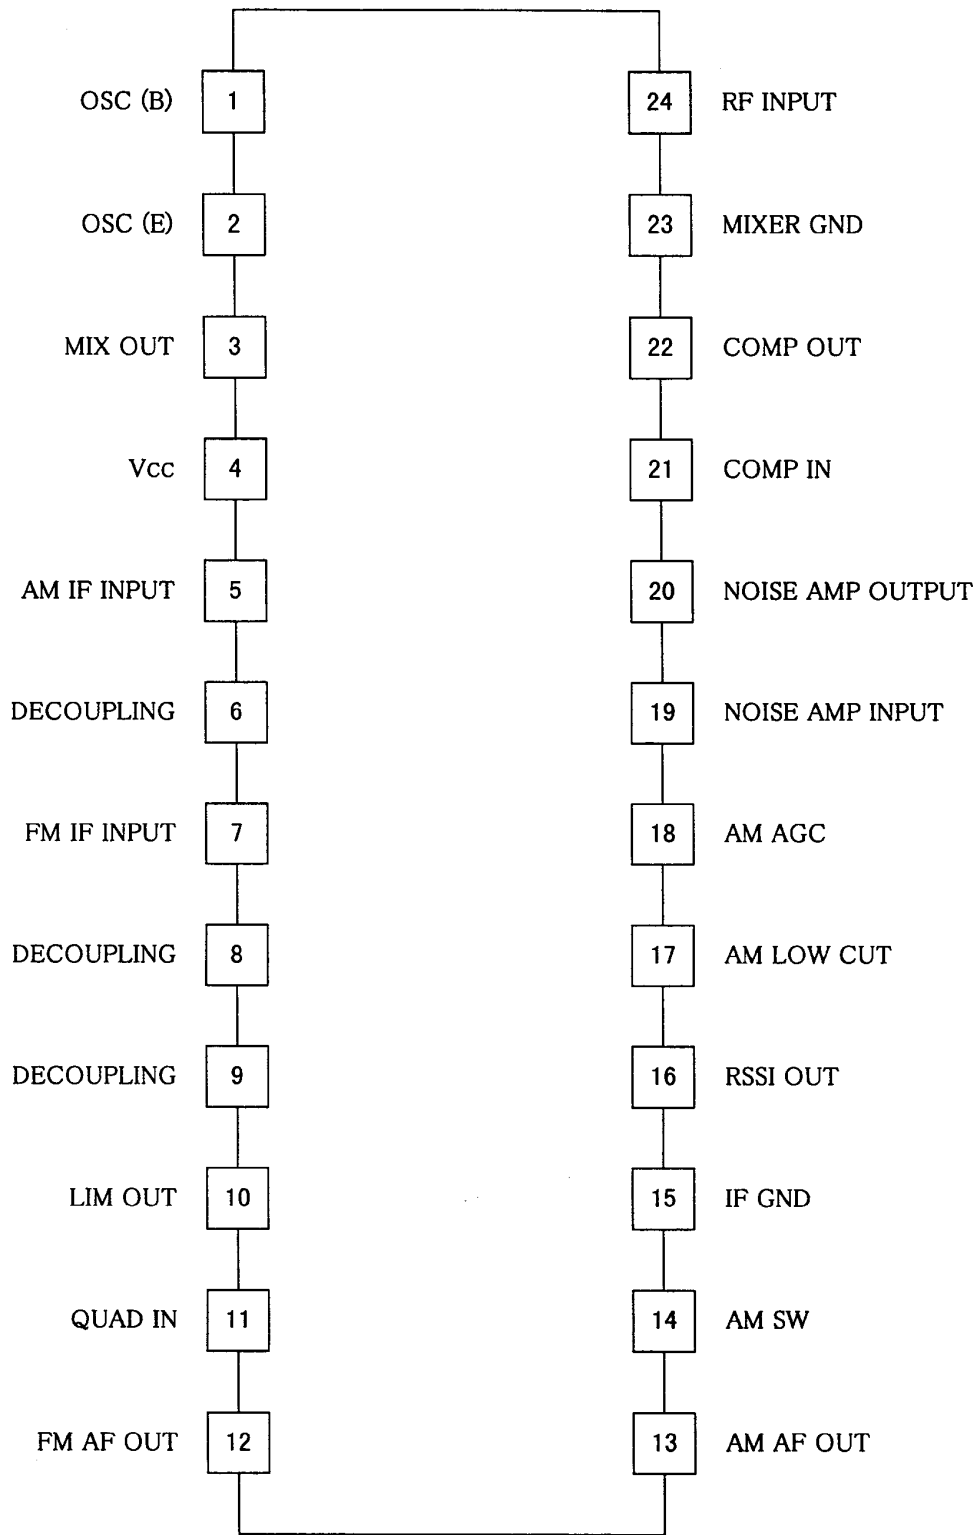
OSC (B) 1
OSC (E) 2
MIX OUT 3
Vcc 4
AM IF INPUT 5
DECOUPLING 6
FM IF INPUT 7
DECOUPLING 8
DECOUPLING 9
LIM OUT 10
QUAD IN 11
FM AF OUT 12

24 RF INPUT
23 MIXER GND
22 COMP OUT
21 COMP IN
20 NOISE AMP OUTPUT
19 NOISE AMP INPUT
18 AM AGC
17 AM LOW CUT
16 RSSI OUT
15 IF GND
14 AM SW
13 AM AF OUT